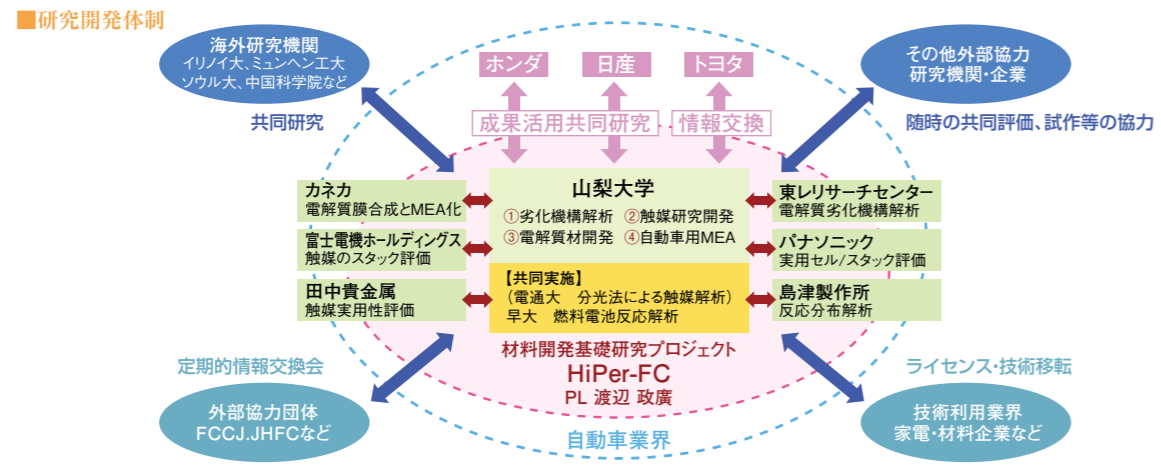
■研究開発体制

海外研究機関
イリノイ大、ミュンヘン工大
ソウル大、中国科学院など

共同研究

ホンダ
日産
トヨタ

成果活用共同研究・情報交換

その他外部協力
研究機関・企業

随時の共同評価、試作等の協力

カネカ
電解質膜合成とMEA化

富士電機ホールディングス
触媒のスタック評価

田中貴金属
触媒実用性評価

山梨大学
①劣化機構解析 ②触媒研究開発
③電解質材開発 ④自動車用MEA

【共同実施】
(電通大 分光法による触媒解析)
早大 燃料電池反応解析

東レリサーチセンター
電解質劣化機構解析

パナソニック
実用セル/スタック評価

島津製作所
反応分布解析

材料開発基礎研究プロジェクト
HiPer-FC
PL 渡辺 政廣

定期的情報交換会

ライセンス・技術移転

外部協力団体
FCCJ.JHFCなど

自動車業界

技術利用業界
家電・材料企業など